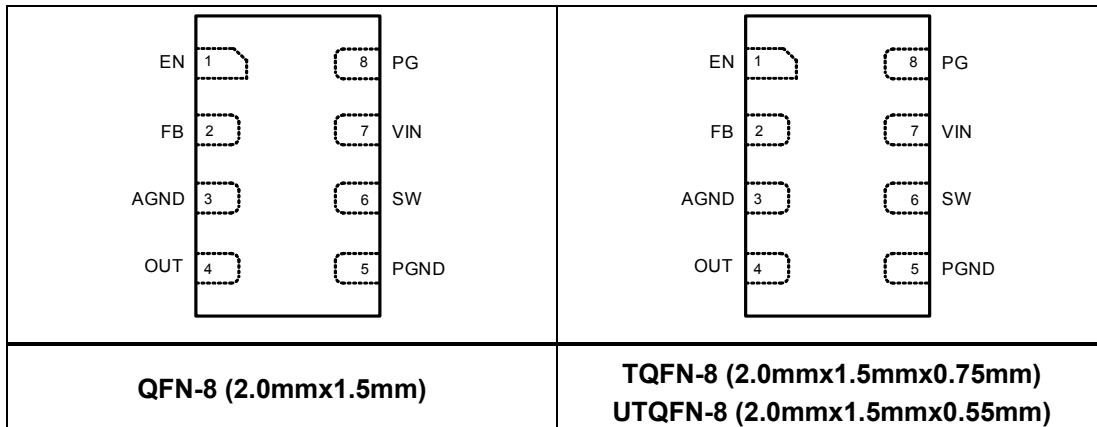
| EN 1 8 PG<br>FB 2 7 VIN<br>AGND 3 6 SW<br>OUT 4 5 PGND | EN 1 8 PG<br>FB 2 7 VIN<br>AGND 3 6 SW<br>OUT 4 5 PGND |
|---|---|
| **QFN-8 (2.0mmx1.5mm)** | **TQFN-8 (2.0mmx1.5mmx0.75mm)**<br>**UTQFN-8 (2.0mmx1.5mmx0.55mm)** |